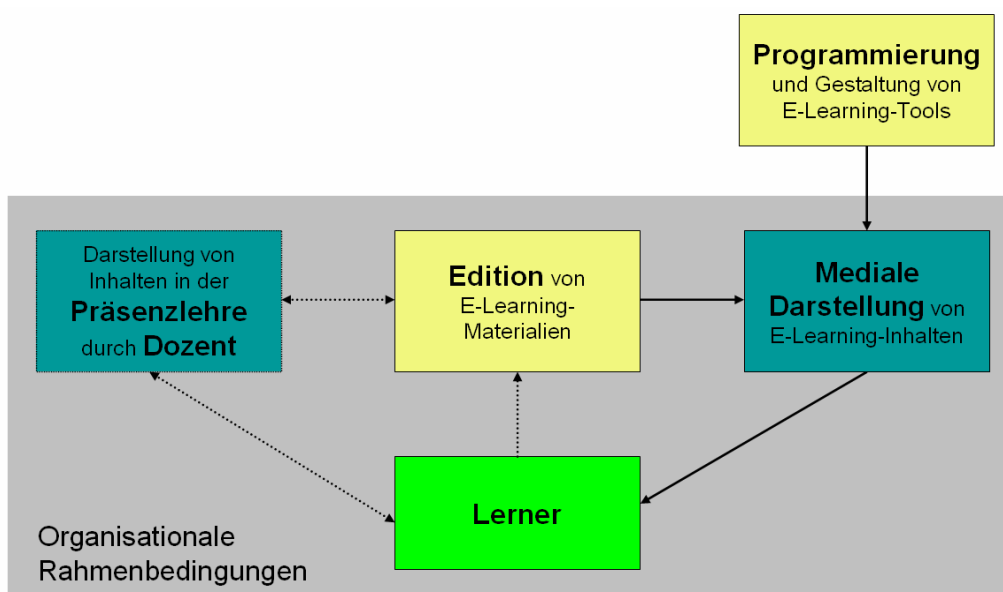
Programmierung und Gestaltung von E-Learning-Tools

Darstellung von Inhalten in der Präsenzlehre durch Dozent

Edition von E-Learning-Materialien

Mediale Darstellung von E-Learning-Inhalten

Lerner

Organisationale Rahmenbedingungen